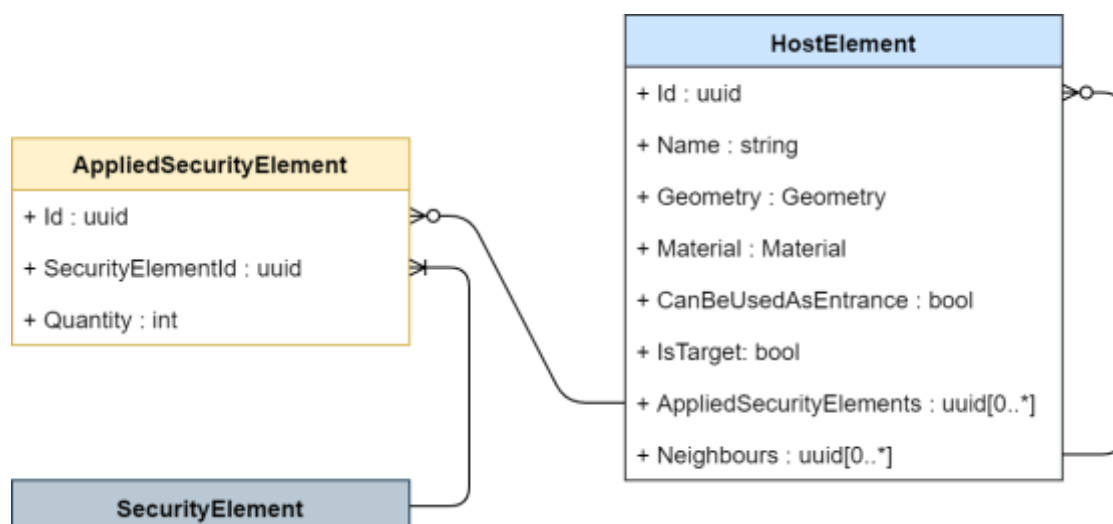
HostElement

+ Id : uuid

+ Name : string

+ Geometry : Geometry

+ Material : Material

+ CanBeUsedAsEntrance : bool

+ IsTarget: bool

+ AppliedSecurityElements : uuid[0..*]

+ Neighbours : uuid[0..*]

AppliedSecurityElement

+ Id : uuid

+ SecurityElementId : uuid

+ Quantity : int

SecurityElement